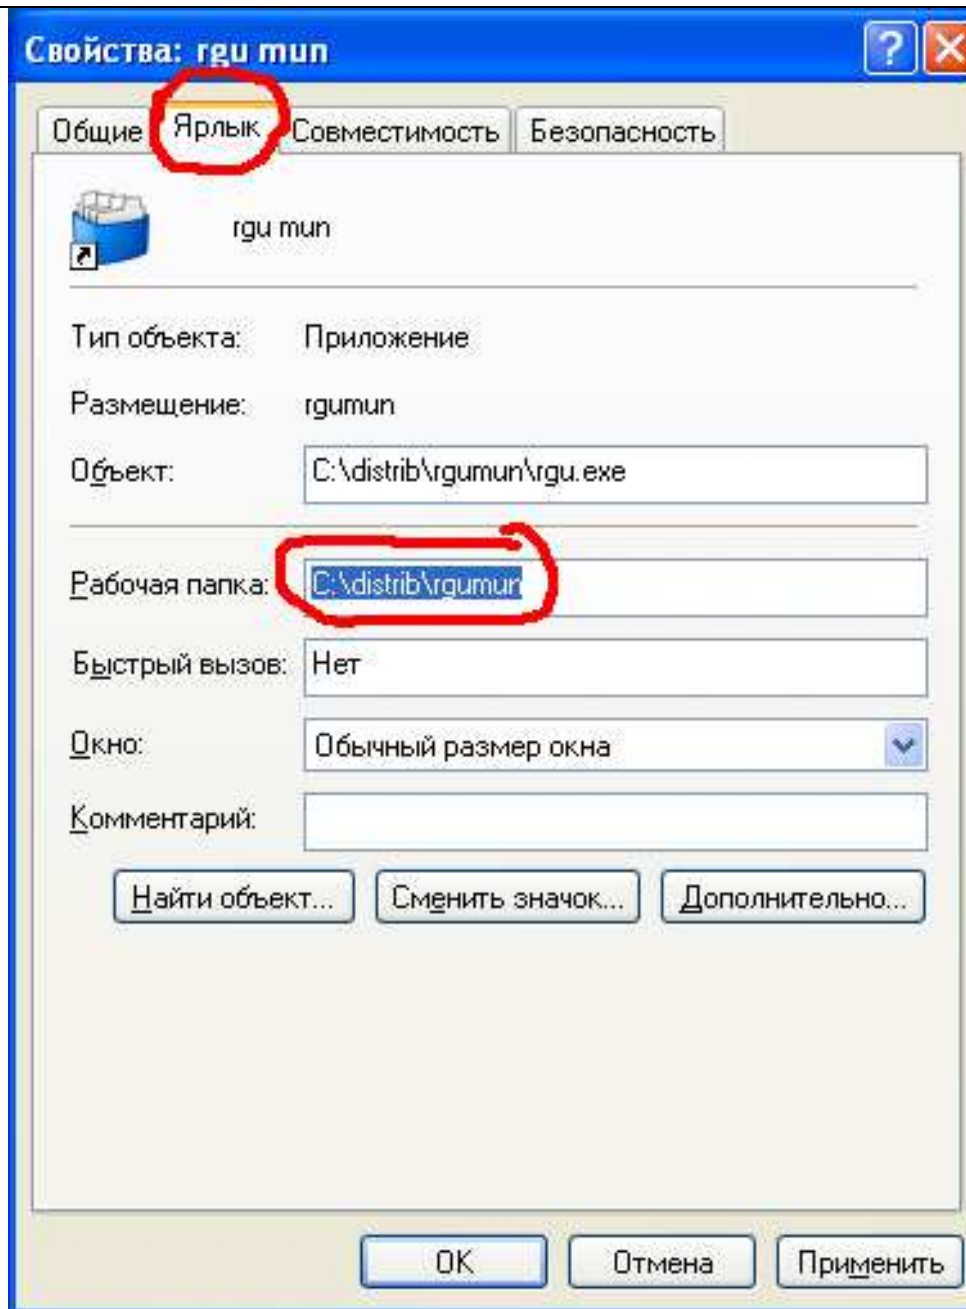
Свойства: rgu mun

?

Общие

Ярлык

Совместимость

Безопасность

rgu mun

Тип объекта: Приложение

Размещение: rgumun

Объект: C:\distrib\rgumun\rgu.exe

Рабочая папка: C:\distrib\rgumun

Быстрый вызов: Нет

Окно: Обычный размер окна

Комментарий:

Найти объект...

Сменить значок...

Дополнительно...

OK

Отмена

Применить